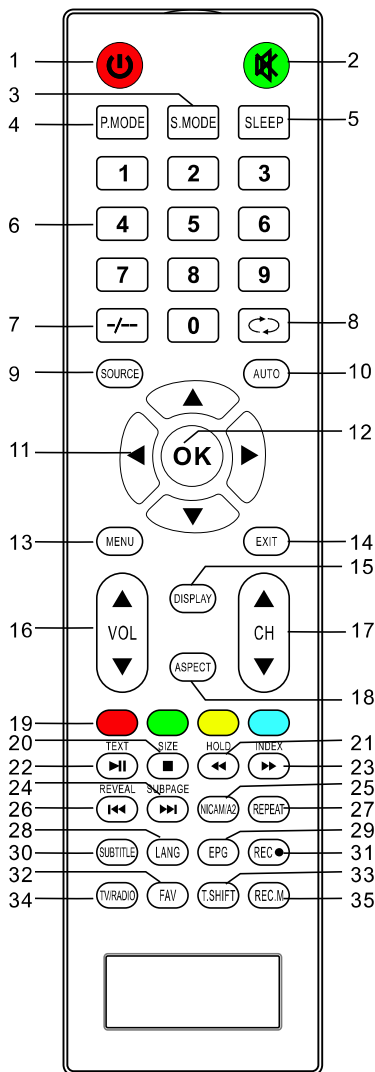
1
2
3
4 P.MODE
S.MODE
SLEEP 5
1 2 3
6
4 5 6
7 8 9
7 -/-- 0 8
9 SOURCE
AUTO 10
11
OK
12
13 MENU
EXIT 14
DISPLAY 15
16 VOL
CH 17
ASPECT
18
19
20 SIZE
HOLD 21
22 TEXT
INDEX 23
24 SUBPAGE
25
26 REVEAL
NICAM/A2
REPEAT 27
28 LANG
EPG 29
30 SUBTITLE
REC 31
32 FAV
33
34 TV/RADIO
T.SHIFT
REC.M. 35